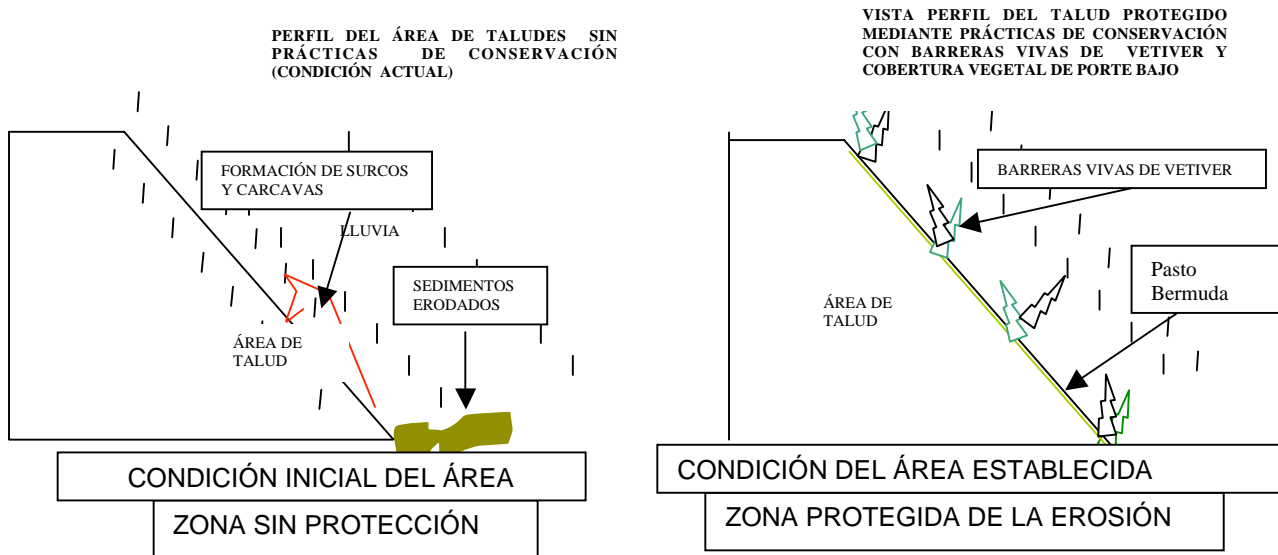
PERFIL DEL ÁREA DE TALUDES SIN PRÁCTICAS DE CONSERVACIÓN (CONDICIÓN ACTUAL)

FORMACIÓN DE SURCOS Y CARCAVAS

LLUVIA

SEDIMENTOS ERODADOS

ÁREA DE TALUD

CONDICIÓN INICIAL DEL ÁREA

ZONA SIN PROTECCIÓN

VISTA PERFIL DEL TALUD PROTEGIDO MEDIANTE PRÁCTICAS DE CONSERVACIÓN CON BARRERAS VIVAS DE VETIVER Y COBERTURA VEGETAL DE PORTE BAJO

BARRERAS VIVAS DE VETIVER

Pasto Bermuda

ÁREA DE TALUD

CONDICIÓN DEL ÁREA ESTABLECIDA

ZONA PROTEGIDA DE LA EROSIÓN